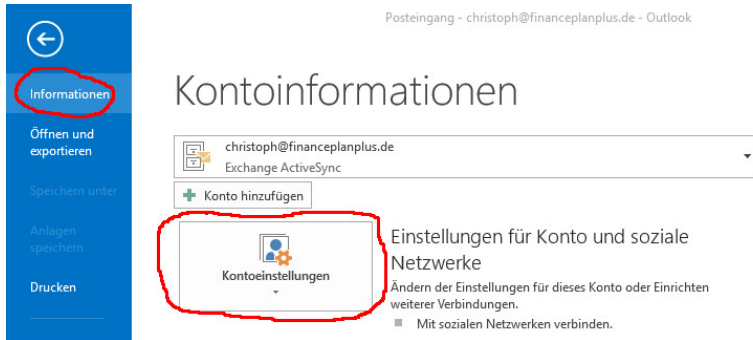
Posteingang - christoph@financeplanplus.de - Outlook

Informationen

Öffnen und exportieren

Speichern unter

Anlagen speichern

Drucken

Kontoinformationen

christoph@financeplanplus.de
Exchange ActiveSync

Konto hinzufügen

Kontoeinstellungen

Einstellungen für Konto und soziale Netzwerke

Ändern der Einstellungen für dieses Konto oder Einrichten weiterer Verbindungen.

Mit sozialen Netzwerken verbinden.